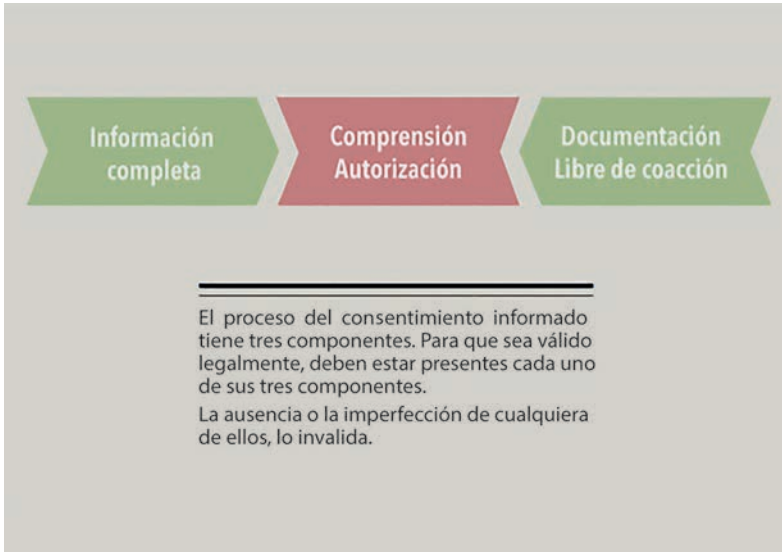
Información completa

Comprensión Autorización

Documentación Libre de coacción

El proceso del consentimiento informado tiene tres componentes. Para que sea válido legalmente, deben estar presentes cada uno de sus tres componentes.

La ausencia o la imperfección de cualquiera de ellos, lo invalida.